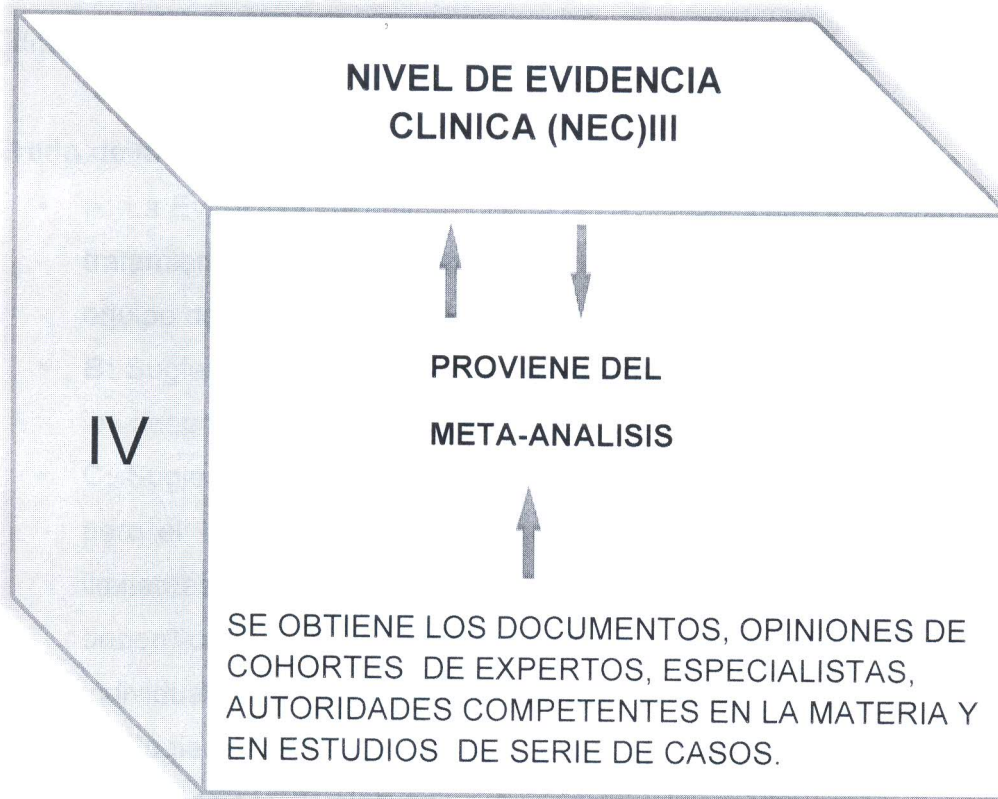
NIVEL DE EVIDENCIA CLINICA (NEC)III

IV

PROVIENE DEL

META-ANALISIS

SE OBTIENE LOS DOCUMENTOS, OPINIONES DE COHORTES DE EXPERTOS, ESPECIALISTAS, AUTORIDADES COMPETENTES EN LA MATERIA Y EN ESTUDIOS DE SERIE DE CASOS.